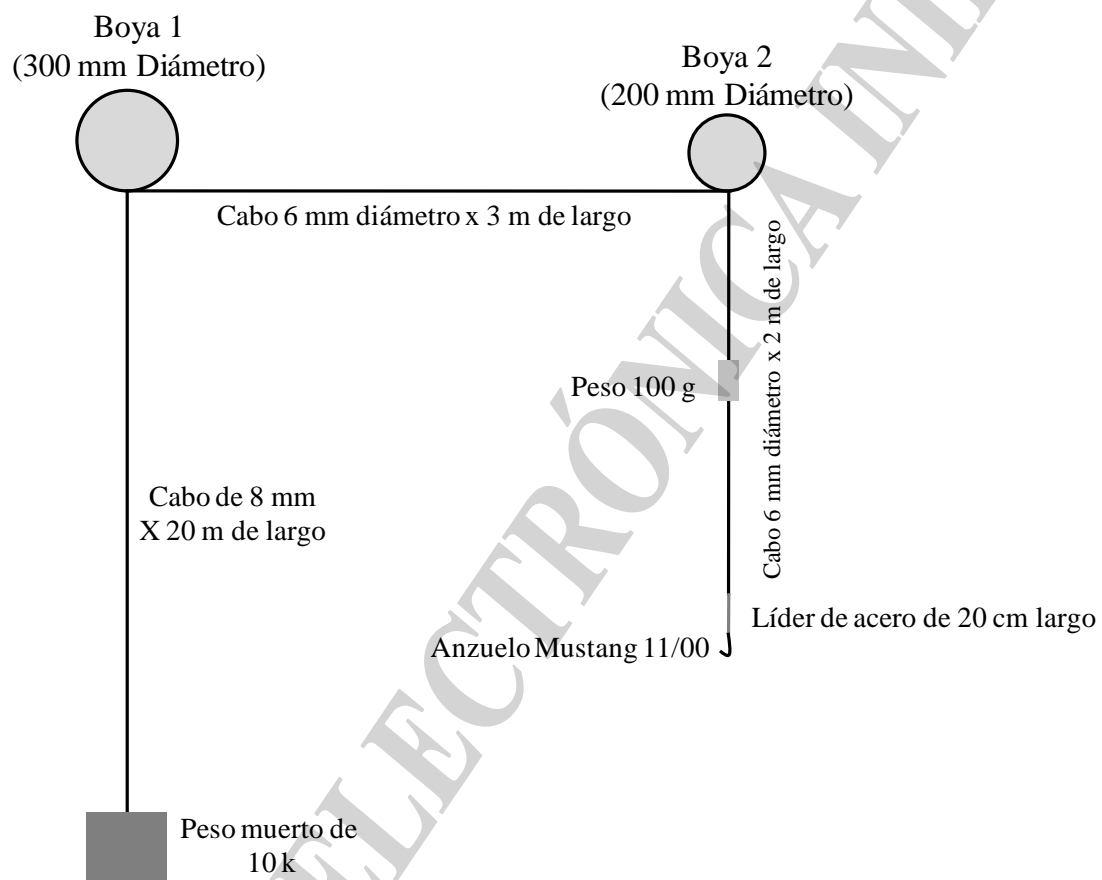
Boya 1
(300 mm Diámetro)

Boya 2
(200 mm Diámetro)

Cabo 6 mm diámetro x 3 m de largo

Cabo 6 mm diámetro x 2 m de largo

Peso 100 g

Cabo de 8 mm
X 20 m de largo

Líder de acero de 20 cm largo

Anzuelo Mustang 11/00

Peso muerto de
10 k

ELECTRÓNICA INE